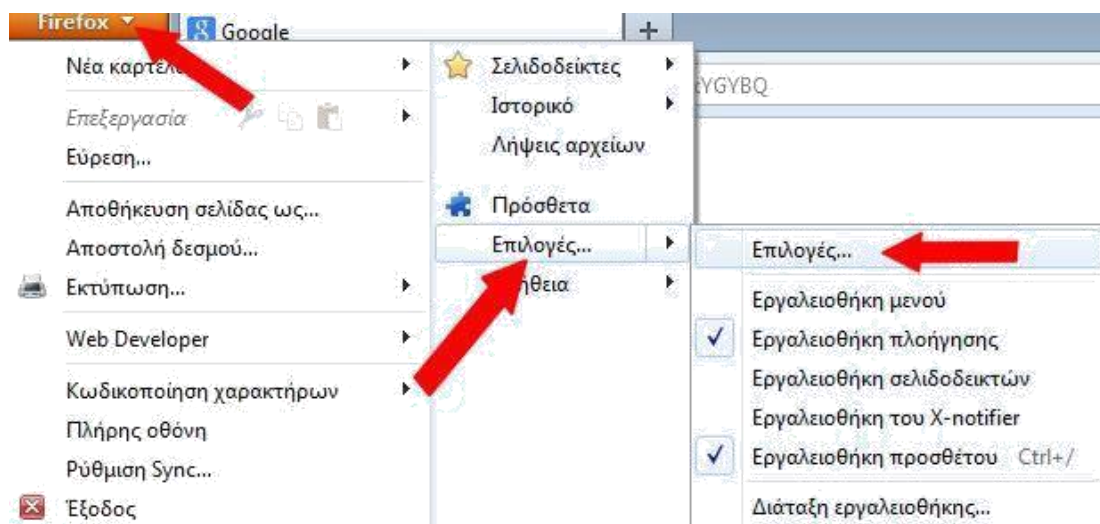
Firefox
Google
+
Νέα καρτέλ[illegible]
Επεξεργασία
Εύρεση...
Αποθήκευση σελίδας ως...
Αποστολή δεσμού...
Εκτύπωση...
Web Developer
Κωδικοποίηση χαρακτήρων
Πλήρης οθόνη
Ρύθμιση Sync...
Έξοδος

Σελιδοδείκτες
Ιστορικό
Λήψεις αρχείων
Πρόσθετα
Επιλογές...
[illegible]ήθεια

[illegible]YGYBQ

Επιλογές...
Εργαλειοθήκη μενού
Εργαλειοθήκη πλοήγησης
Εργαλειοθήκη σελιδοδεικτών
Εργαλειοθήκη του X-notifier
Εργαλειοθήκη προσθέτου Ctrl+/
Διάταξη εργαλειοθήκης...